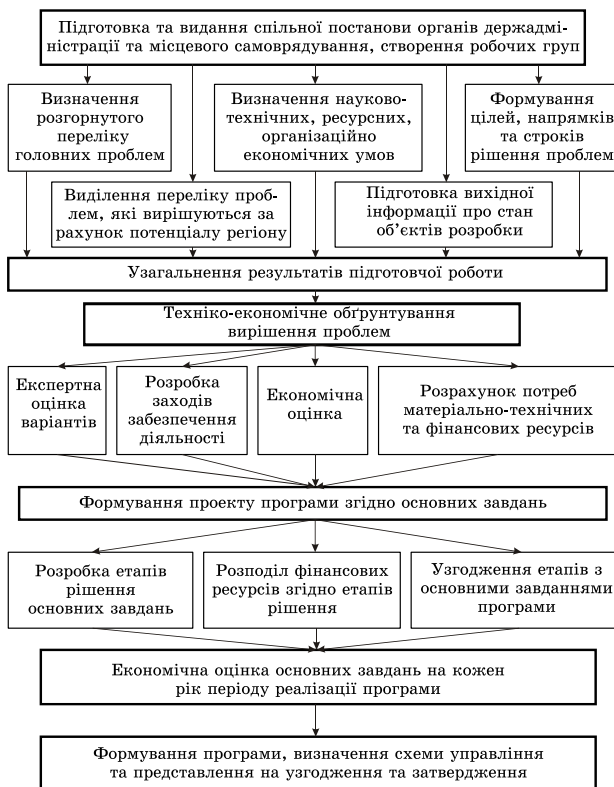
Підготовка та видання спільної постанови органів держадміністрації та місцевого самоврядування, створення робочих груп

Визначення розгорнутого переліку головних проблем

Визначення науково-технічних, ресурсних, організаційно економічних умов

Формування цілей, напрямків та строків рішення проблем

Виділення переліку проблем, які вирішуються за рахунок потенціалу регіону

Підготовка вихідної інформації про стан об'єктів розробки

Узагальнення результатів підготовчої роботи

Техніко-економічне обґрунтування вирішення проблем

Експертна оцінка варіантів

Розробка заходів забезпечення діяльності

Економічна оцінка

Розрахунок потреб матеріально-технічних та фінансових ресурсів

Формування проекту програми згідно основних завдань

Розробка етапів рішення основних завдань

Розподіл фінансових ресурсів згідно етапів рішення

Узгодження етапів з основними завданнями програми

Економічна оцінка основних завдань на кожен рік періоду реалізації програми

Формування програми, визначення схеми управління та представлення на узгодження та затвердження